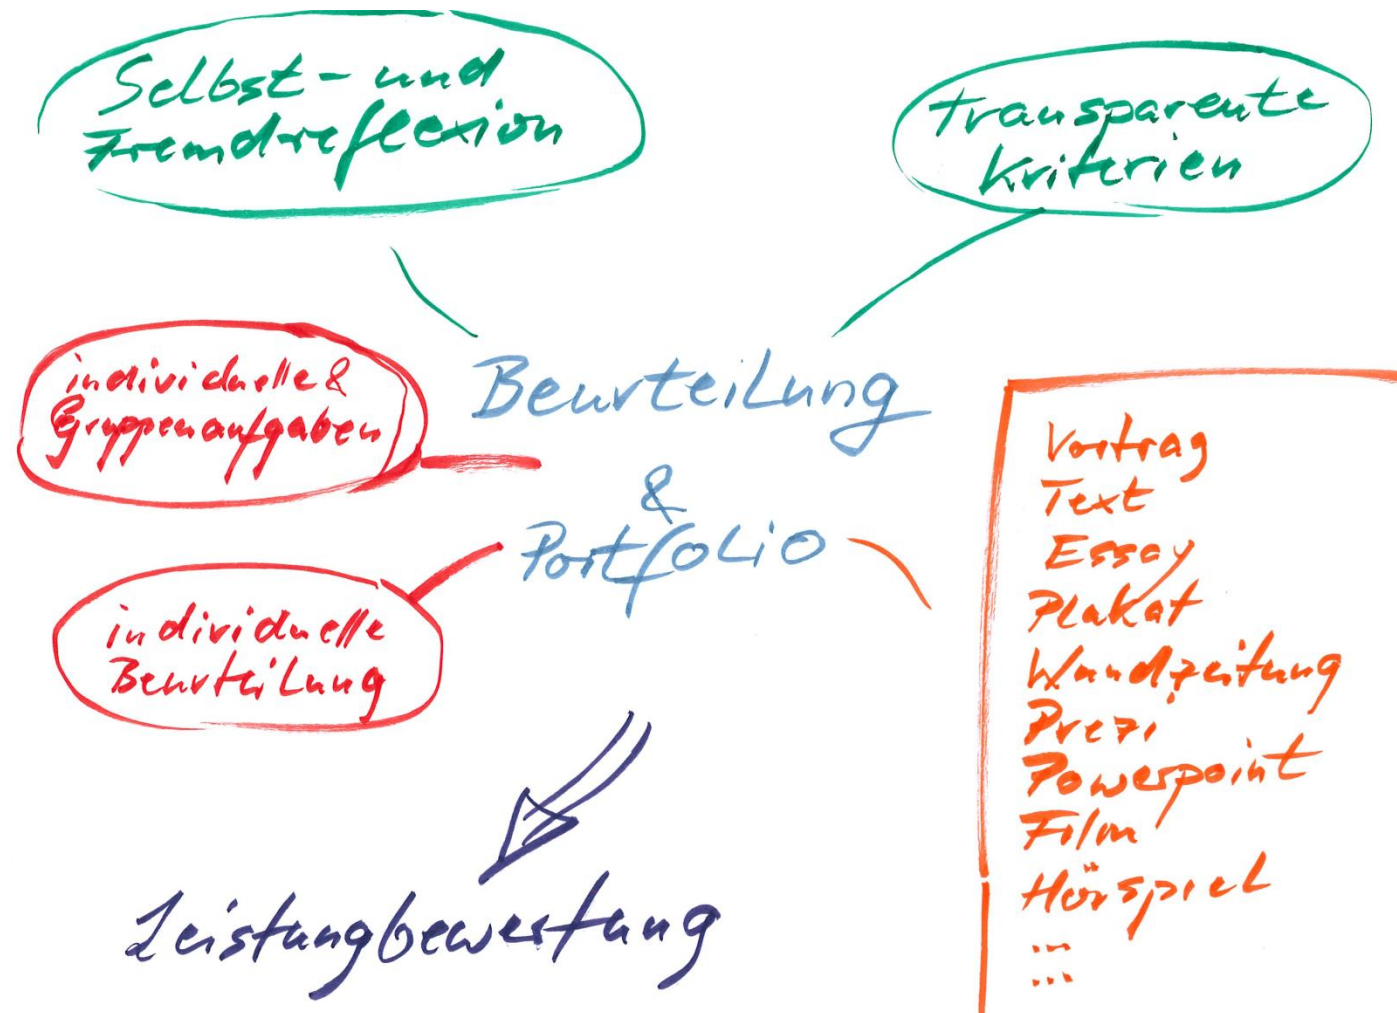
Selbst- und Fremdreflexion

Transparente Kriterien

individuelle & Gruppenaufgaben

Beurteilung & Portfolio

individuelle Beurteilung

Vortrag
Text
Essay
Plakat
Wandzeitung
Prezi
Powerpoint
Film
Hörspiel
...
...

Leistungbewertung